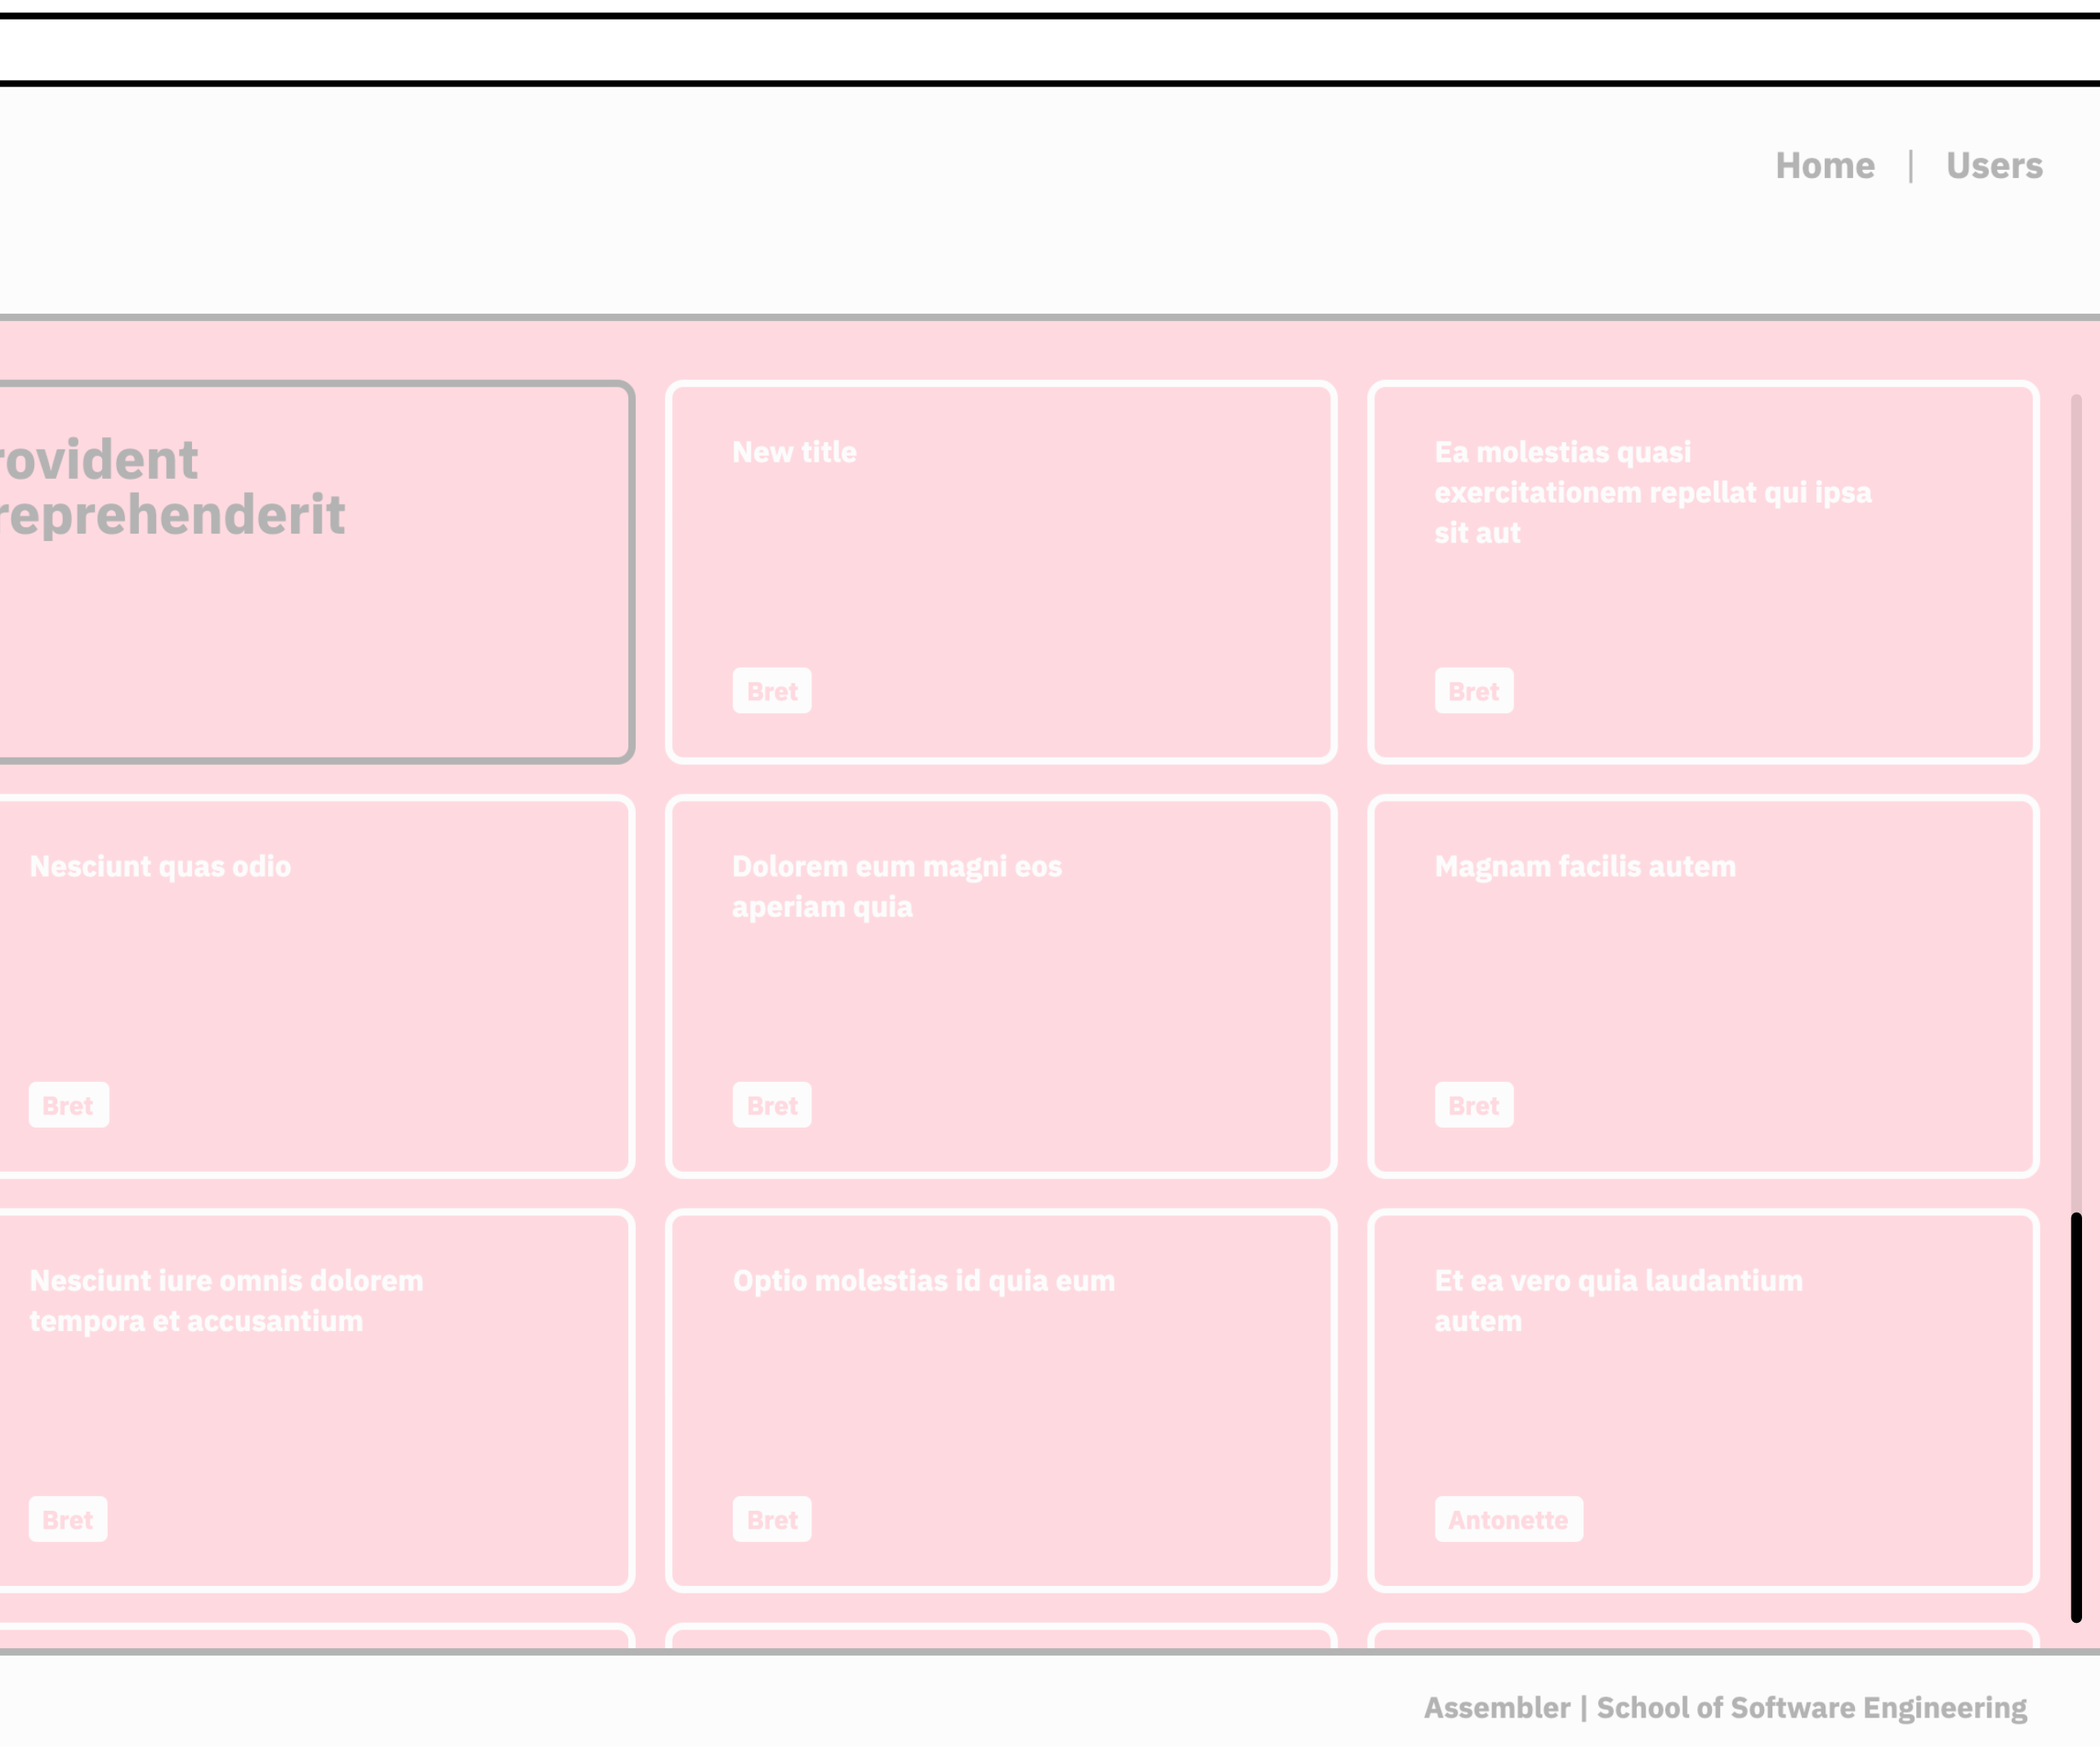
Home | Users

rovident reprehenderit

New title

Bret

Ea molestias quasi exercitationem repellat qui ipsa sit aut

Bret

Nesciunt quas odio

Bret

Dolorem eum magni eos aperiam quia

Bret

Magnam facilis autem

Bret

Nesciunt iure omnis dolorem tempora et accusantium

Bret

Optio molestias id quia eum

Bret

Et ea vero quia laudantium autem

Antonette

Assembler | School of Software Engineering